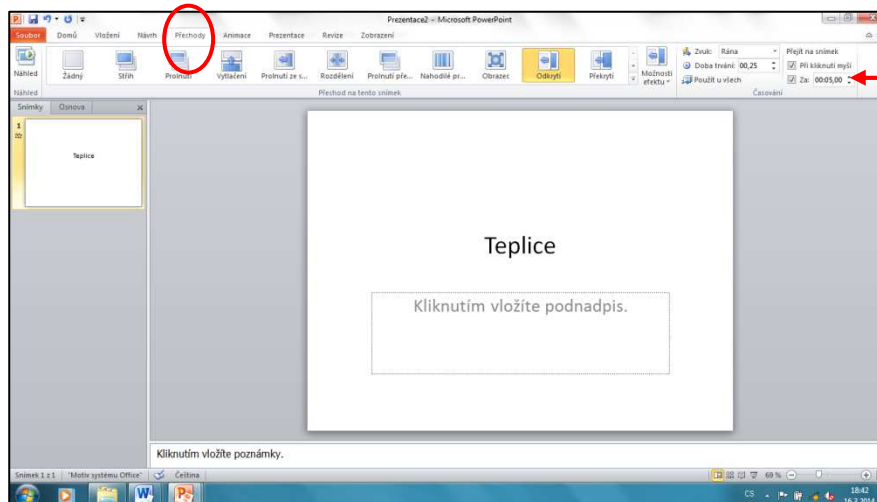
Prezentace2 - Microsoft PowerPoint

Soubor Domů Vložení Návrh Přechody Animace Prezentace Revize Zobrazení

Náhled

Žádný Střih Prolnutí Vytlačení Prolnutí ze s... Rozdělení Prolnutí pře... Nahodilé pr... Obrazec Odkrytí Překrytí Možnosti efektu

Zvuk: Rána
Doba trvání: 00,25
Použít u všech

Přejít na snímek
Při kliknutí myší
Za: 00:05,00

Náhled Přechod na tento snímek Časování

Snímky Osnova

1

Teplice

Teplice

Kliknutím vložíte podnadpis.

Kliknutím vložíte poznámky.

Snímek 1 z 1 "Motiv systému Office" Čeština

69 %

CS 18:42 16.2.2014